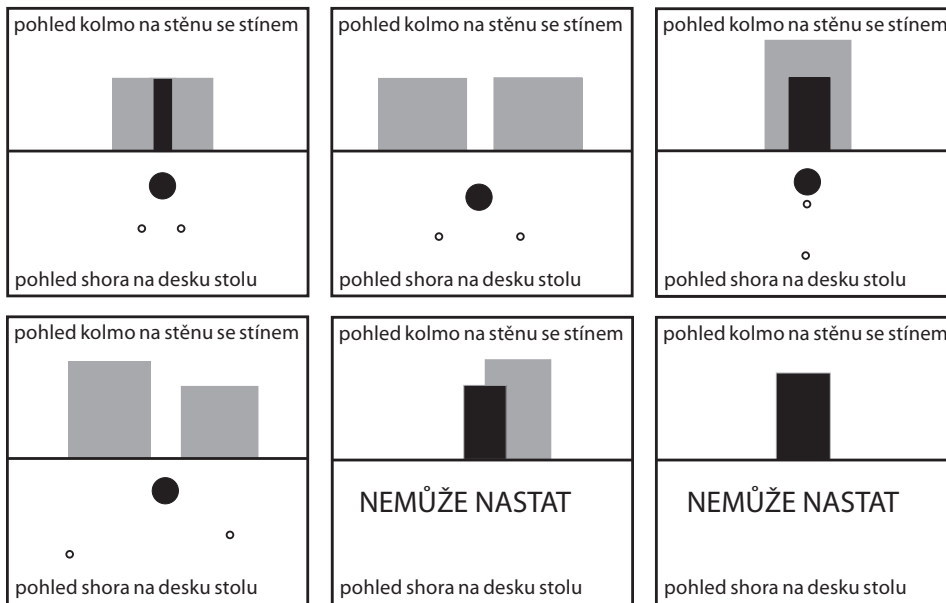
pohled kolmo na stěnu se stínem

pohled shora na desku stolu

pohled kolmo na stěnu se stínem

pohled shora na desku stolu

pohled kolmo na stěnu se stínem

pohled shora na desku stolu

pohled kolmo na stěnu se stínem

pohled shora na desku stolu

pohled kolmo na stěnu se stínem

NEMŮŽE NASTAT

pohled shora na desku stolu

pohled kolmo na stěnu se stínem

NEMŮŽE NASTAT

pohled shora na desku stolu